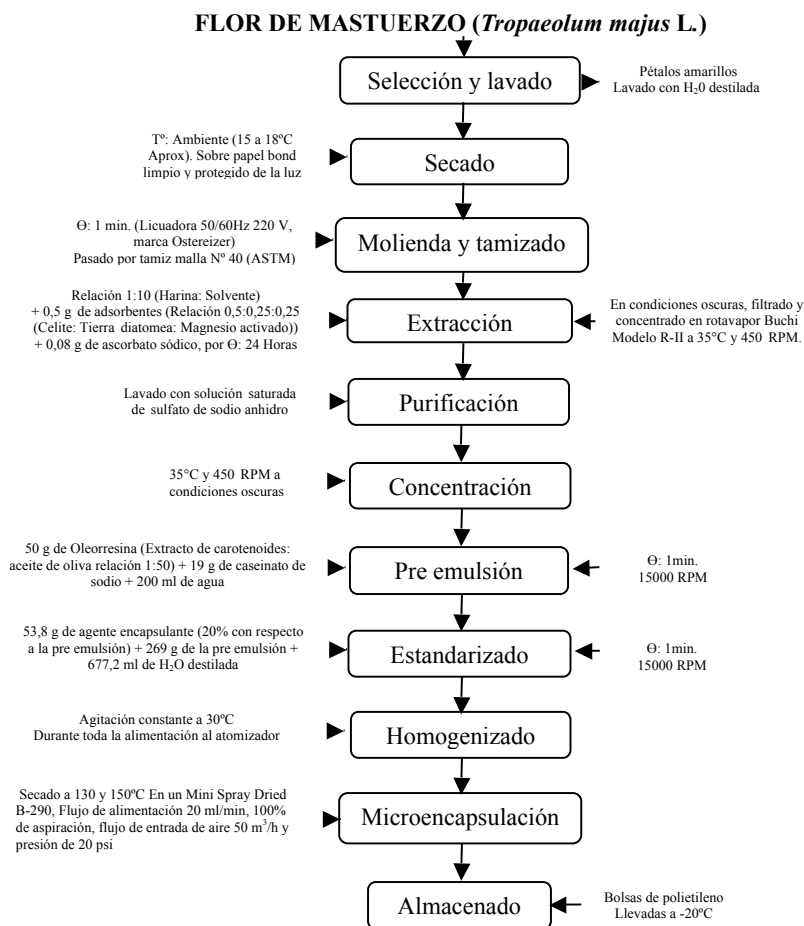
FLOR DE MASTUERZO (*Tropaeolum majus* L.)

Selección y lavado

Pétalos amarillos
Lavado con $H_20$ destilada

Tº: Ambiente (15 a 18ºC Aprox). Sobre papel bond limpio y protegido de la luz

Secado

Ɵ: 1 min. (Licuadora 50/60Hz 220 V, marca Ostereizer)
Pasado por tamiz malla Nº 40 (ASTM)

Molienda y tamizado

Relación 1:10 (Harina: Solvente) + 0,5 g de adsorbentes (Relación 0,5:0,25:0,25 (Celite: Tierra diatomea: Magnesio activado)) + 0,08 g de ascorbato sódico, por Ɵ: 24 Horas

Extracción

En condiciones oscuras, filtrado y concentrado en rotavapor Buchi Modelo R-II a 35°C y 450 RPM.

Lavado con solución saturada de sulfato de sodio anhidro

Purificación

35°C y 450 RPM a condiciones oscuras

Concentración

50 g de Oleorresina (Extracto de carotenoides: aceite de oliva relación 1:50) + 19 g de caseinato de sodio + 200 ml de agua

Pre emulsión

Ɵ: 1min.
15000 RPM

53,8 g de agente encapsulante (20% con respecto a la pre emulsión) + 269 g de la pre emulsión + 677,2 ml de $H_2O$ destilada

Estandarizado

Ɵ: 1min.
15000 RPM

Agitación constante a 30ºC
Durante toda la alimentación al atomizador

Homogenizado

Secado a 130 y 150ºC En un Mini Spray Dried B-290, Flujo de alimentación 20 ml/min, 100% de aspiración, flujo de entrada de aire 50 $m^3$/h y presión de 20 psi

Microencapsulación

Almacenado

Bolsas de polietileno
Llevadas a -20ºC